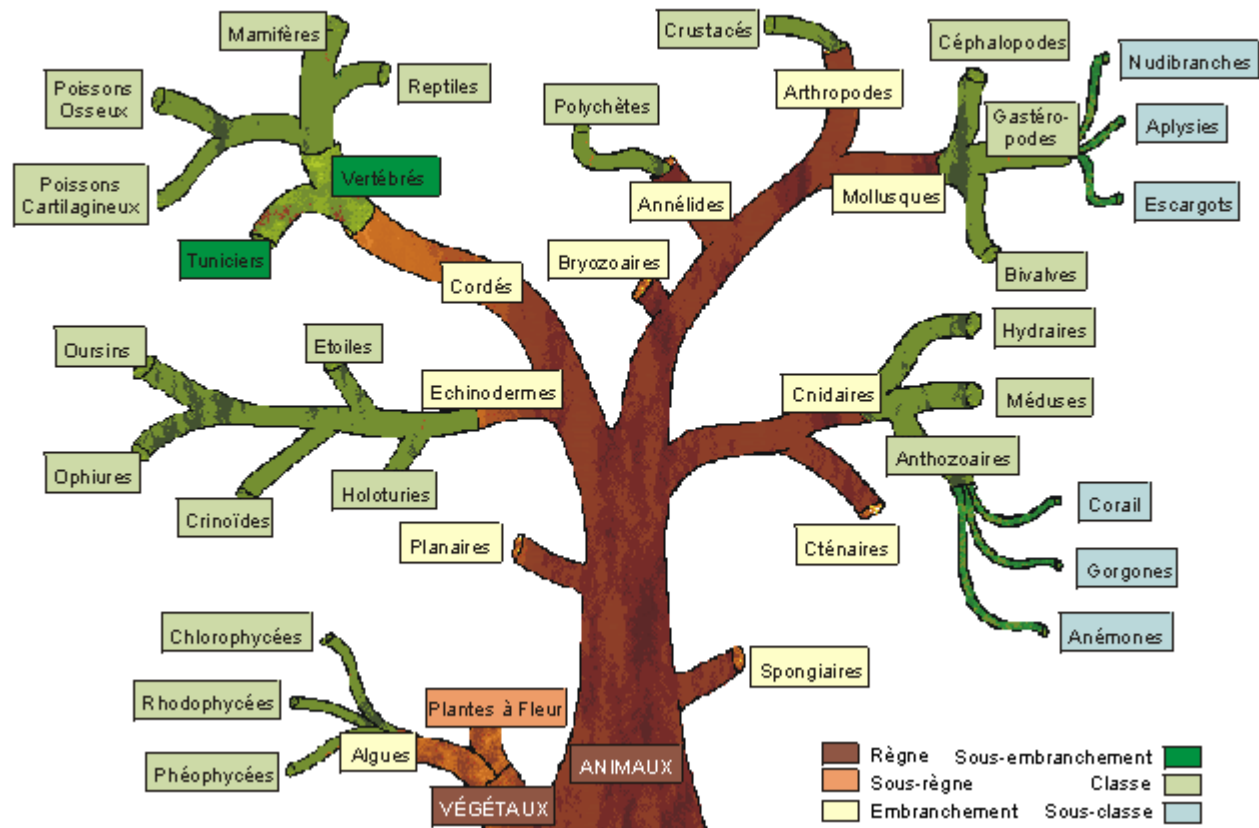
Mamifères
Reptiles
Poissons Osseux
Poissons Cartilagineux
Vertébrés
Tuniciers
Cordés
Crustacés
Arthropodes
Polychètes
Annélides
Bryozoaires
Céphalopodes
Nudibranches
Gastéro-podes
Aplysies
Mollusques
Escargots
Bivalves
Oursins
Etoiles
Echinodermes
Ophiures
Crinoïdes
Holoturies
Hydraires
Cnidaires
Méduses
Anthozoaires
Corail
Gorgones
Anémones
Cténaires
Planaires
Chlorophycées
Rhodophycées
Plantes à Fleur
Algues
Phéophycées
Spongiaires
ANIMAUX
VÉGÉTAUX
Règne
Sous-règne
Embranchement
Sous-embranchement
Classe
Sous-classe